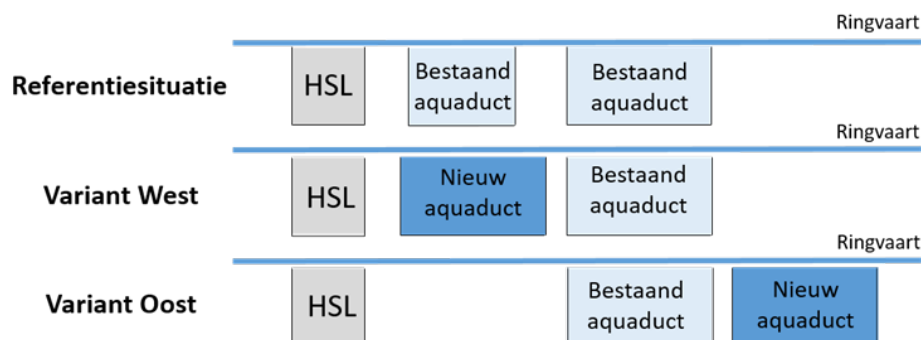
Ringvaart

Referentiesituatie

HSL

Bestaand aquaduct

Bestaand aquaduct

Ringvaart

Variant West

HSL

Nieuw aquaduct

Bestaand aquaduct

Ringvaart

Variant Oost

HSL

Bestaand aquaduct

Nieuw aquaduct